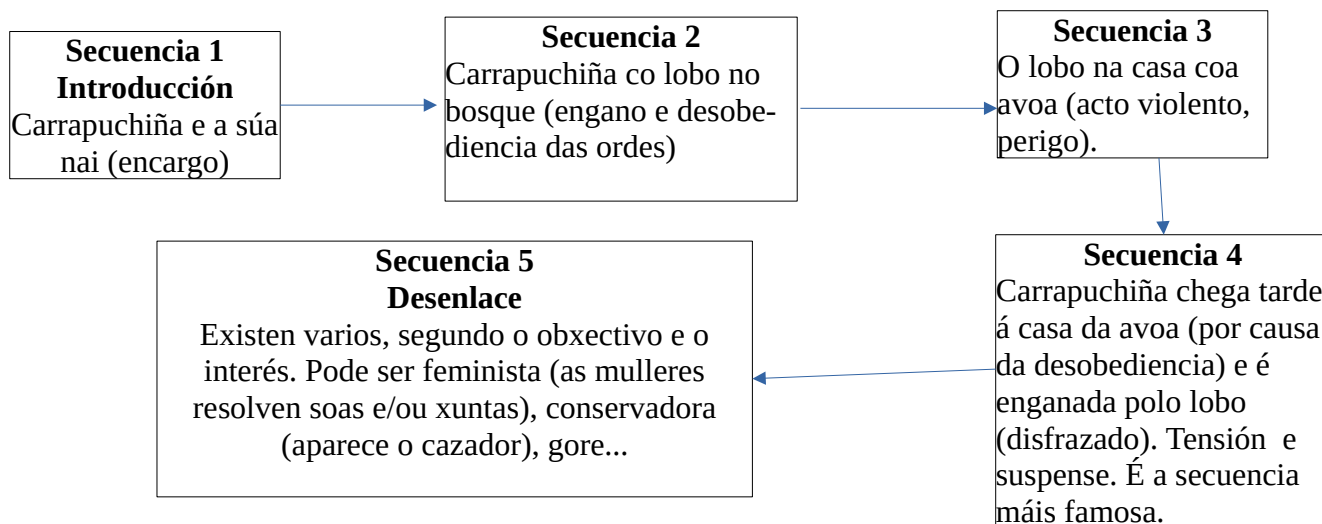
**Secuencia 1**
**Introducción**
Carrapuchiña e a súa nai (encargo)

**Secuencia 2**
Carrapuchiña co lobo no bosque (engano e desobediencia das ordes)

**Secuencia 3**
O lobo na casa coa avoa (acto violento, perigo).

**Secuencia 4**
Carrapuchiña chega tarde á casa da avoa (por causa da desobediencia) e é enganada polo lobo (disfrazado). Tensión e suspense. É a secuencia máis famosa.

**Secuencia 5**
**Desenlace**
Existen varios, segundo o obxectivo e o interés. Pode ser feminista (as mulleres resolven soas e/ou xuntas), conservadora (aparece o cazador), gore...